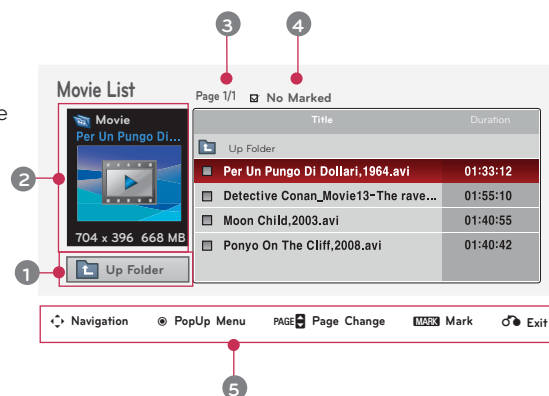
3 4

Movie List

Page 1/1 No Marked

Movie
Per Un Pungo Di...

704 x 396 668 MB

2

Up Folder

1

| Title | Duration |
|---|---|
| Up Folder | |
| Per Un Pungo Di Dollari,1964.avi | 01:33:12 |
| Detective Conan_Movie13-The rave... | 01:55:10 |
| Moon Child,2003.avi | 01:40:55 |
| Ponyo On The Cliff,2008.avi | 01:40:42 |

Navigation PopUp Menu PAGE Page Change MARK Mark Exit

5